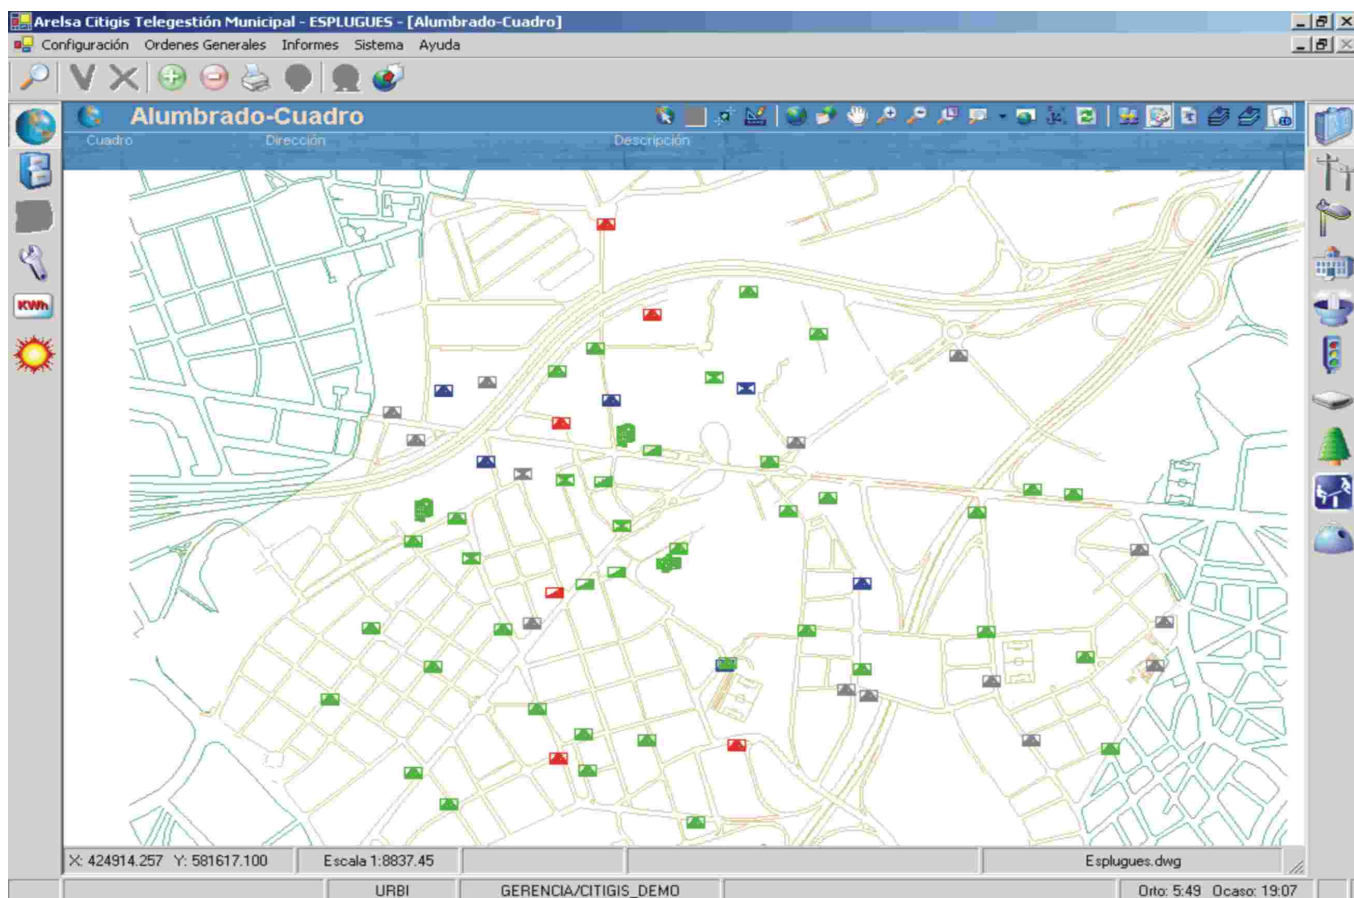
Arelsa Citigis Telegestión Municipal - ESPLUGUES - [Alumbrado-Cuadro]

Configuración Ordenes Generales Informes Sistema Ayuda

Alumbrado-Cuadro

Cuadro Dirección Descripción

KWh

X: 424914.257 Y: 581617.100 Escala 1:8837.45 Esplugues.dwg

URBI GERENCIA/CITIGIS_DEMO Orto: 5:49 Ocaso: 19:07